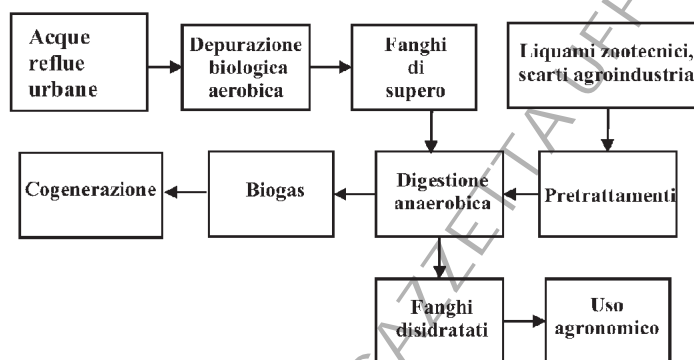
Acque reflue urbane

Depurazione biologica aerobica

Fanghi di supero

Liquami zootecnici, scarti agroindustria

Cogenerazione

Biogas

Digestione anaerobica

Pretrattamenti

Fanghi disidratati

Uso agronomico

GAZZETTA UFF